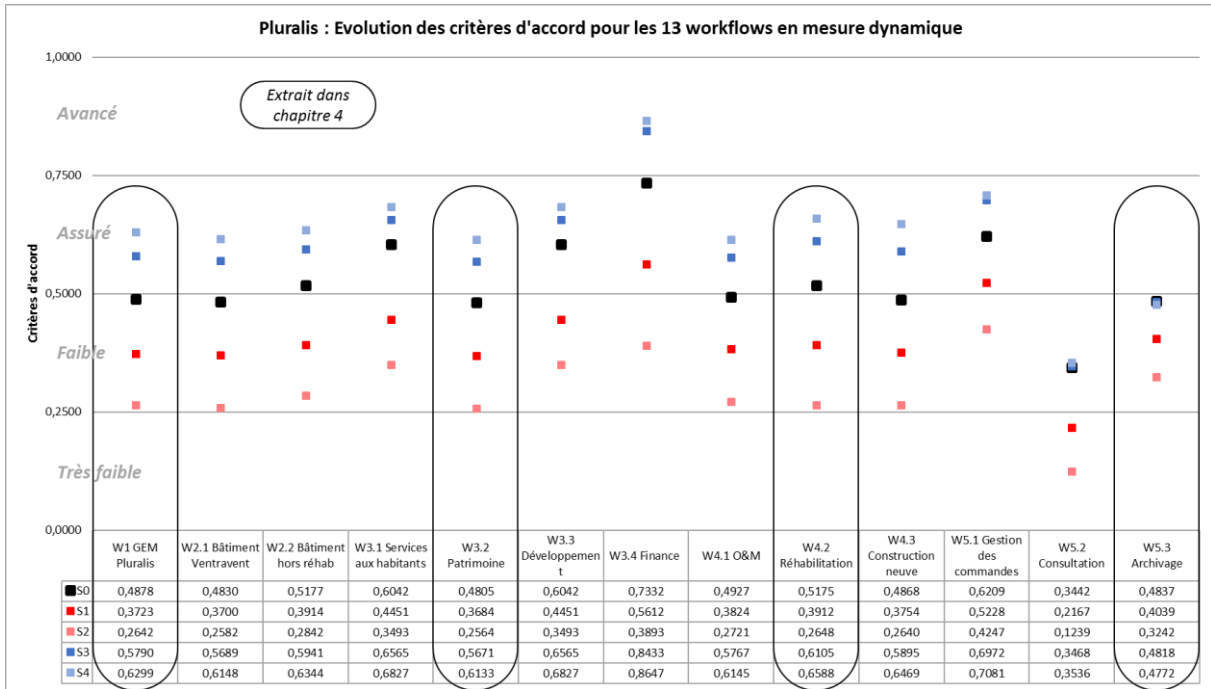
Pluralis : Evolution des critères d'accord pour les 13 workflows en mesure dynamique

1,0000

0,7500

0,5000

0,2500

0,0000

Critères d'accord

Avancé

Assuré

Faible

Très faible

Extrait dans chapitre 4

| | W1 GEM Pluralis | W2.1 Bâtiment Ventravent | W2.2 Bâtiment hors réhab | W3.1 Services aux habitants | W3.2 Patrimoine | W3.3 Développement | W3.4 Finance | W4.1 O&M | W4.2 Réhabilitation | W4.3 Construction neuve | W5.1 Gestion des commandes | W5.2 Consultation | W5.3 Archivage |
|---|---|---|---|---|---|---|---|---|---|---|---|---|---|
| S0 | 0,4878 | 0,4830 | 0,5177 | 0,6042 | 0,4805 | 0,6042 | 0,7332 | 0,4927 | 0,5175 | 0,4868 | 0,6209 | 0,3442 | 0,4837 |
| S1 | 0,3723 | 0,3700 | 0,3914 | 0,4451 | 0,3684 | 0,4451 | 0,5612 | 0,3824 | 0,3912 | 0,3754 | 0,5228 | 0,2167 | 0,4039 |
| S2 | 0,2642 | 0,2582 | 0,2842 | 0,3493 | 0,2564 | 0,3493 | 0,3893 | 0,2721 | 0,2648 | 0,2640 | 0,4247 | 0,1239 | 0,3242 |
| S3 | 0,5790 | 0,5689 | 0,5941 | 0,6565 | 0,5671 | 0,6565 | 0,8433 | 0,5767 | 0,6105 | 0,5895 | 0,6972 | 0,3468 | 0,4818 |
| S4 | 0,6299 | 0,6148 | 0,6344 | 0,6827 | 0,6133 | 0,6827 | 0,8647 | 0,6145 | 0,6588 | 0,6469 | 0,7081 | 0,3536 | 0,4772 |